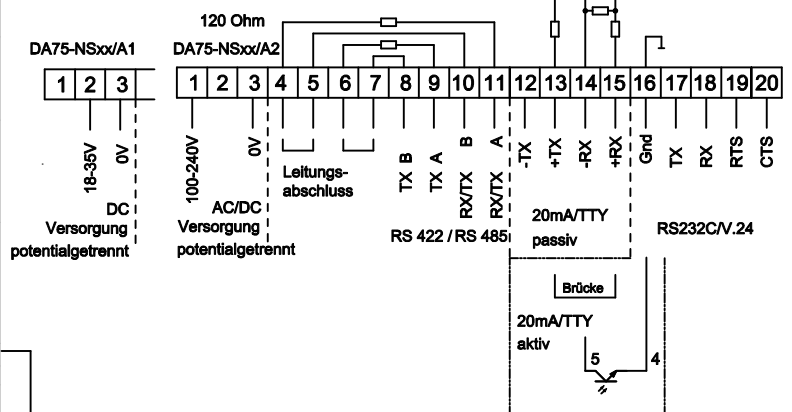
120 Ohm

DA75-NSxx/A1

| 1 | 2 | 3 |
|---|---|---|

18-35V
0V

DC
Versorgung
potentialgetrennt

DA75-NSxx/A2

| 1 | 2 | 3 | 4 | 5 | 6 | 7 | 8 | 9 | 10 | 11 | 12 | 13 | 14 | 15 | 16 | 17 | 18 | 19 | 20 |
|---|---|---|---|---|---|---|---|---|---|---|---|---|---|---|---|---|---|---|---|

100-240V
0V

AC/DC
Versorgung
potentialgetrennt

Leitungs-
abschluss

TX B
TX A
RX/TX B
RX/TX A

RS 422 / RS 485

-TX
+TX
-RX
+RX

20mA/TTY
passiv

Gnd
TX
RX
RTS
CTS

RS232C/V.24

Brücke

20mA/TTY
aktiv

5
4